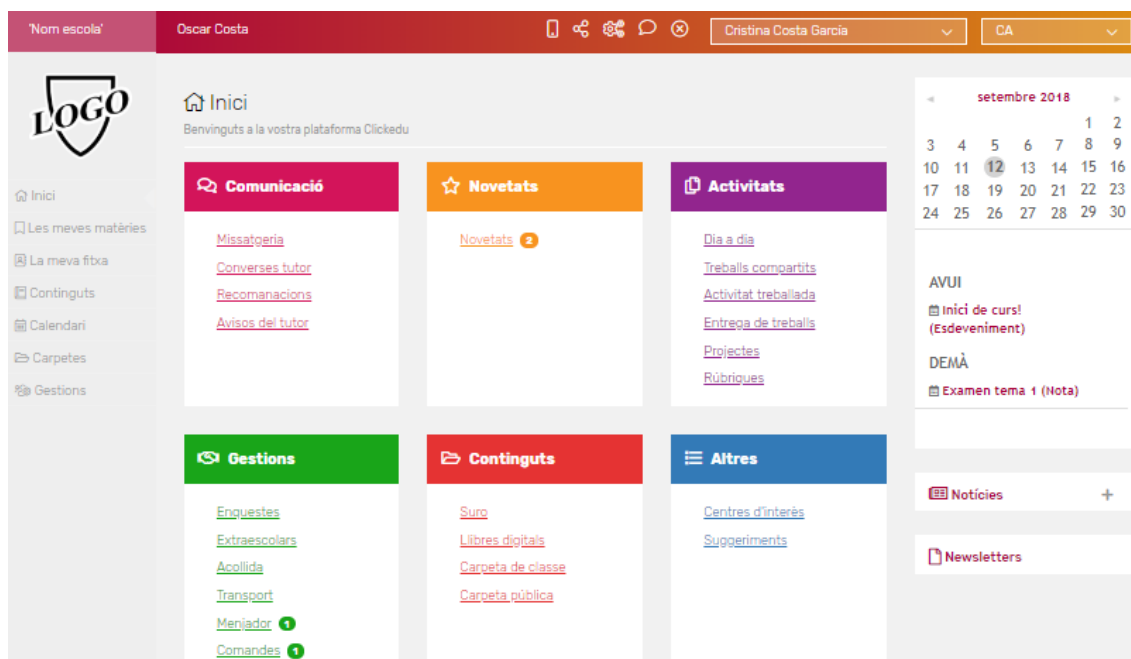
'Nom escola' Oscar Costa Cristina Costa García CA

LOGO

Inici
Les meves matèries
La meva fitxa
Continguts
Calendari
Carpetes
Gestions

Inici
Benvinguts a la vostra plataforma Clickedu

Comunicació
Missatgeria
Converses tutor
Recomanacions
Avisos del tutor

Novetats
Novetats 2

Activitats
Dia a dia
Treballs compartits
Activitat treballada
Entrega de treballs
Projectes
Rúbriques

Gestions
Enquestes
Extraescolars
Acollida
Transport
Menjador 1
Comandes 1

Continguts
Suro
Llibres digitals
Carpeta de classe
Carpeta pública

Altres
Centres d'interès
Suggeriments

setembre 2018

| | | | | | | |
|---|---|---|---|---|---|---|
| | | | | | 1 | 2 |
| 3 | 4 | 5 | 6 | 7 | 8 | 9 |
| 10 | 11 | 12 | 13 | 14 | 15 | 16 |
| 17 | 18 | 19 | 20 | 21 | 22 | 23 |
| 24 | 25 | 26 | 27 | 28 | 29 | 30 |

AVUI
Inici de curs! (Esdeveniment)

DEMÀ
Examen tema 1 (Nota)

Notícies +

Newsletters